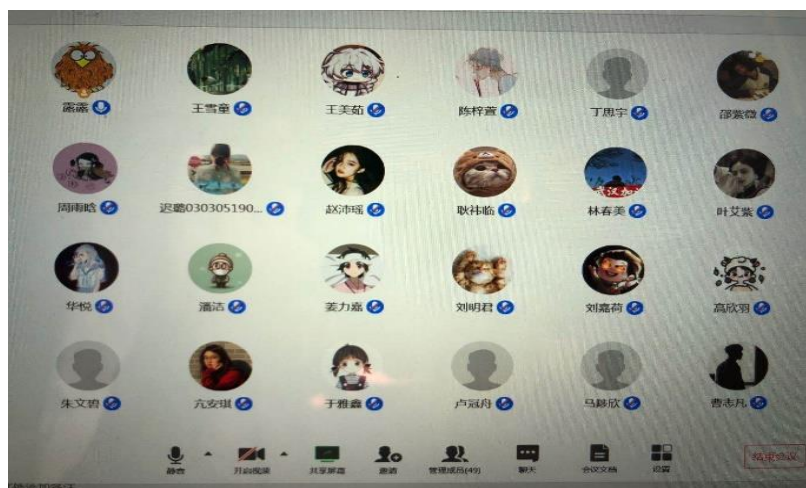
露露
王雪童
王美茹
陈梓萱
丁思宇
邵紫霞

周雨晗
迟鹏030305190...
赵沛瑶
耿祎临
林春美
叶艾紫

华悦
潘洁
姜力嘉
刘明君
刘嘉荷
高欣羽

朱文韬
亢安琪
于雅鑫
卢冠舟
马静欣
曹志凡

静音
开启视频
共享屏幕
邀请
管理成员(49)
聊天
会议文档
设置
结束会议